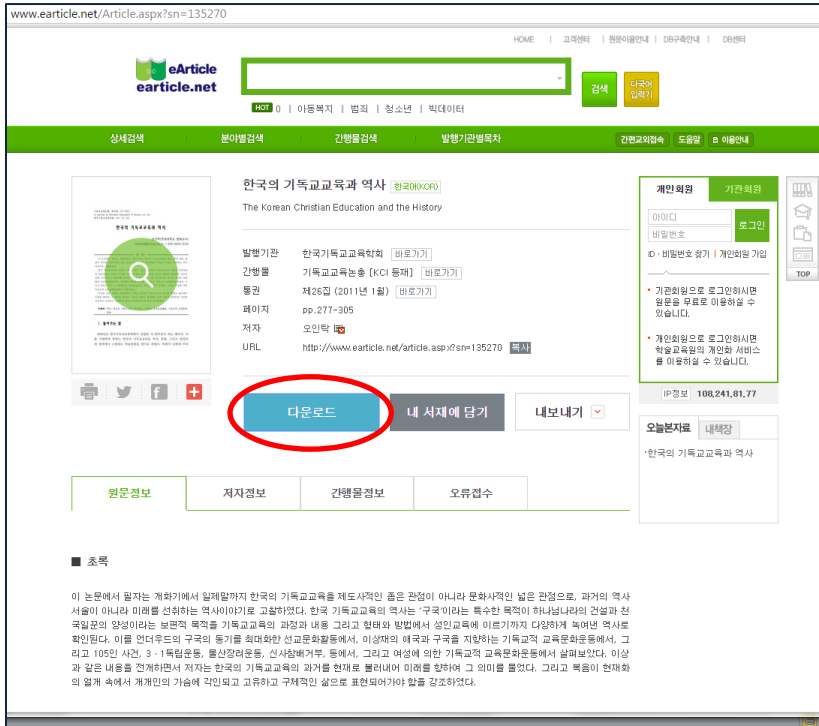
www.earticle.net/Article.aspx?sn=135270

HOME | 고객센터 | 원문이용안내 | DB구축안내 | DB센터

eArticle earticle.net

검색

다국어 입력기

HOT 0 | 아동복지 | 범죄 | 청소년 | 빅데이터

상세검색 분야별검색 간행물검색 발행기관별목차 간편교외접속 도움말 이용안내

한국의 기독교교육과 역사 한국어(KOR)

The Korean Christian Education and the History

발행기관 한국기독교교육학회 바로가기
간행물 기독교교육논총 [KCI 등재] 바로가기
통권 제26집 (2011년 1월) 바로가기
페이지 pp.277-305
저자 오인탁
URL http://www.earticle.net/article.aspx?sn=135270 복사

다운로드 내 서재에 담기 내보내기

개인회원 기관회원

아이디
비밀번호
로그인

ID · 비밀번호 찾기 | 개인회원 가입

• 기관회원으로 로그인하시면 원문을 무료로 이용하실 수 있습니다.

• 개인회원으로 로그인하시면 학술교육원의 개인화 서비스를 이용하실 수 있습니다.

IP정보 108.241.81.77

오늘본자료 내책장

·한국의 기독교교육과 역사

TOP

원문정보 저자정보 간행물정보 오류접수

■ 초록

이 논문에서 필자는 개화기에서 일제말까지 한국의 기독교교육을 제도사적인 좁은 관점이 아니라 문화사적인 넓은 관점으로, 과거의 역사서술이 아니라 미래를 선취하는 역사이야기로 고찰하였다. 한국 기독교교육의 역사는 '구국'이라는 특수한 목적이 하나님나라의 건설과 천국일꾼의 양성이라는 보편적 목적을 기독교교육의 과정과 내용 그리고 형태와 방법에서 성인교육에 이르기까지 다양하게 녹여낸 역사로 확인된다. 이를 언더우드의 구국의 동기를 최대화한 선교문화활동에서, 이상재의 애국과 구국을 지향하는 기독교적 교육문화운동에서, 그리고 105인 사건, 3·1독립운동, 물산장려운동, 신사참배거부, 등에서, 그리고 여성에 의한 기독교적 교육문화운동에서 살펴보았다. 이상과 같은 내용을 전개하면서 저자는 한국의 기독교교육의 과거를 현재로 불러내어 미래를 향하여 그 의미를 물었다. 그리고 복음이 현재화의 열개 속에서 개개인의 가슴에 각인되고 고유하고 구체적인 삶으로 표현되어가야 함을 강조하였다.